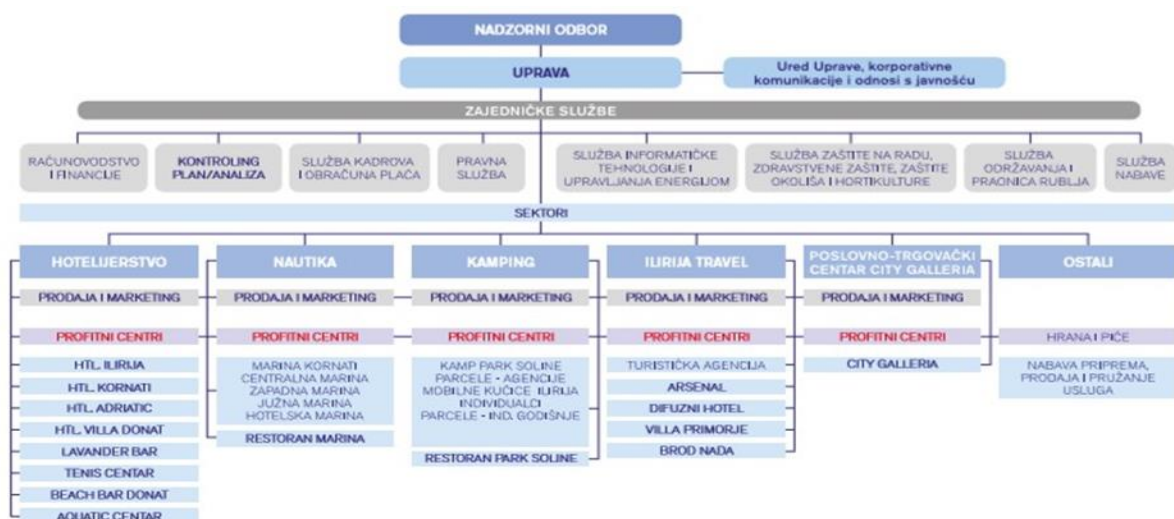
NADZORNI ODBOR

UPRAVA

Ured Uprave, korporativne komunikacije i odnosi s javnošću

ZAJEDNIČKE SLUŽBE

RAČUNOVODSTVO I FINANCIJE

KONTROLING PLAN/ANALIZA

SLUŽBA KADROVA I OBRAČUNA PLAĆA

PRAVNA SLUŽBA

SLUŽBA INFORMATIČKE TEHNOLOGIJE I UPRAVLJANJA ENERGIJOM

SLUŽBA ZAŠTITE NA RADU, ZDRAVSTVENE ZAŠTITE, ZAŠTITE OKOLIŠA I HORTIKULTURE

SLUŽBA ODRŽAVANJA I PRAONICA RUBLJA

SLUŽBA NABAVE

SEKTORI

HOTELIJERSTVO

PRODAJA I MARKETING

PROFITNI CENTRI

HTL. ILIRIJA

HTL. KORNATI

HTL. ADRIATIC

HTL. VILLA DONAT

LAVANDER BAR

TENIS CENTAR

BEACH BAR DONAT

AQUATIC CENTAR

NAUTIKA

PRODAJA I MARKETING

PROFITNI CENTRI

MARINA KORNATI
CENTRALNA MARINA
ZAPADNA MARINA
JUŽNA MARINA
HOTELSKA MARINA

RESTORAN MARINA

KAMPING

PRODAJA I MARKETING

PROFITNI CENTRI

KAMP PARK SOLINE
PARCELE - AGENCIJE
MOBILNE KUĆICE ILIRIJA
INDIVIDUALCI
PARCELE - IND. GODIŠNJE

RESTORAN PARK SOLINE

ILIRIJA TRAVEL

PRODAJA I MARKETING

PROFITNI CENTRI

TURISTIČKA AGENCIJA

ARSENAL

DIFUZNI HOTEL

VILLA PRIMORJE

BROD NADA

POSLOVNO-TRGOVAČKI CENTAR CITY GALLERIA

PRODAJA I MARKETING

PROFITNI CENTRI

CITY GALLERIA

OSTALI

HRANA I PIĆE

NABAVA PRIPREMA, PRODAJA I PRUŽANJE USLUGA